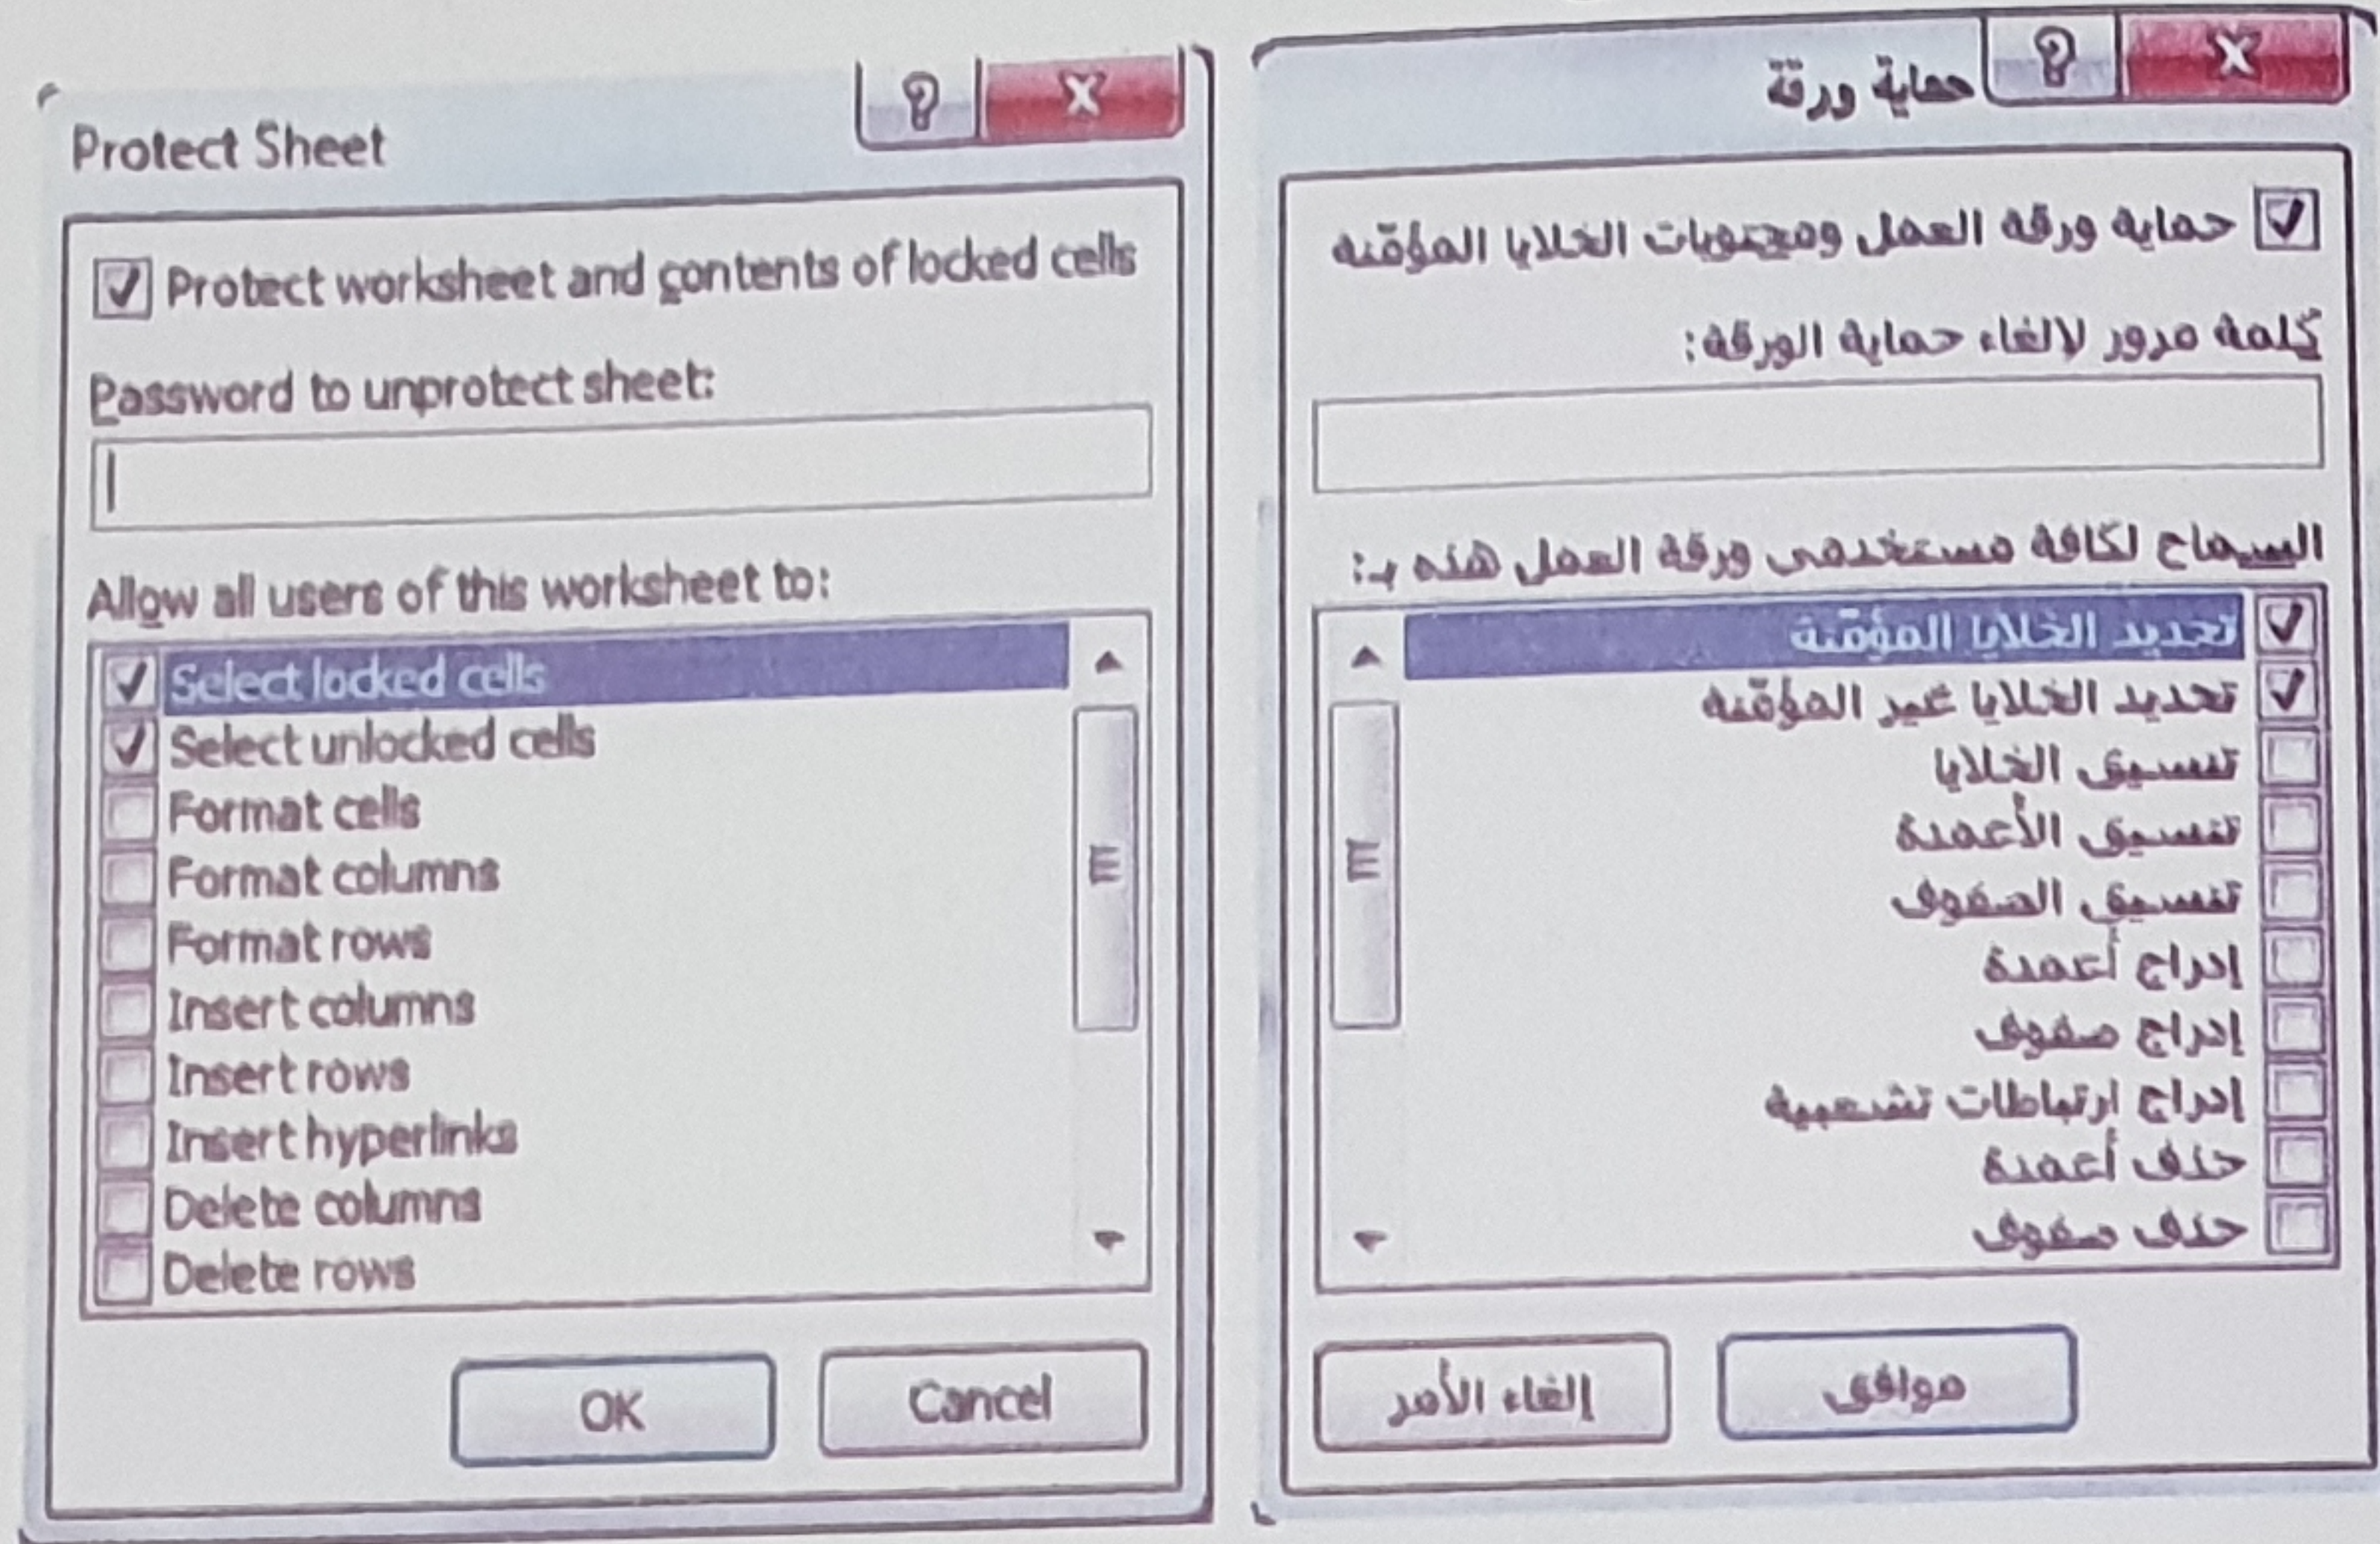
Protect Sheet
?
X
Protect worksheet and contents of locked cells
Password to unprotect sheet:
Allow all users of this worksheet to:
Select locked cells
Select unlocked cells
Format cells
Format columns
Format rows
Insert columns
Insert rows
Insert hyperlinks
Delete columns
Delete rows
OK
Cancel

حماية ورقة
?
X
حماية ورقة العمل ومحتويات الخلايا المؤمّنة
كلمة مرور لإلغاء حماية الورقة:
السماح لكافة مستخدمي ورقة العمل هذه بـ:
تحديد الخلايا المؤمّنة
تحديد الخلايا غير المؤمّنة
تنسيق الخلايا
تنسيق الأعمدة
تنسيق الصفوف
إدراج أعمدة
إدراج صفوف
إدراج ارتباطات تشعبية
حذف أعمدة
حذف صفوف
موافق
إلغاء الأمر